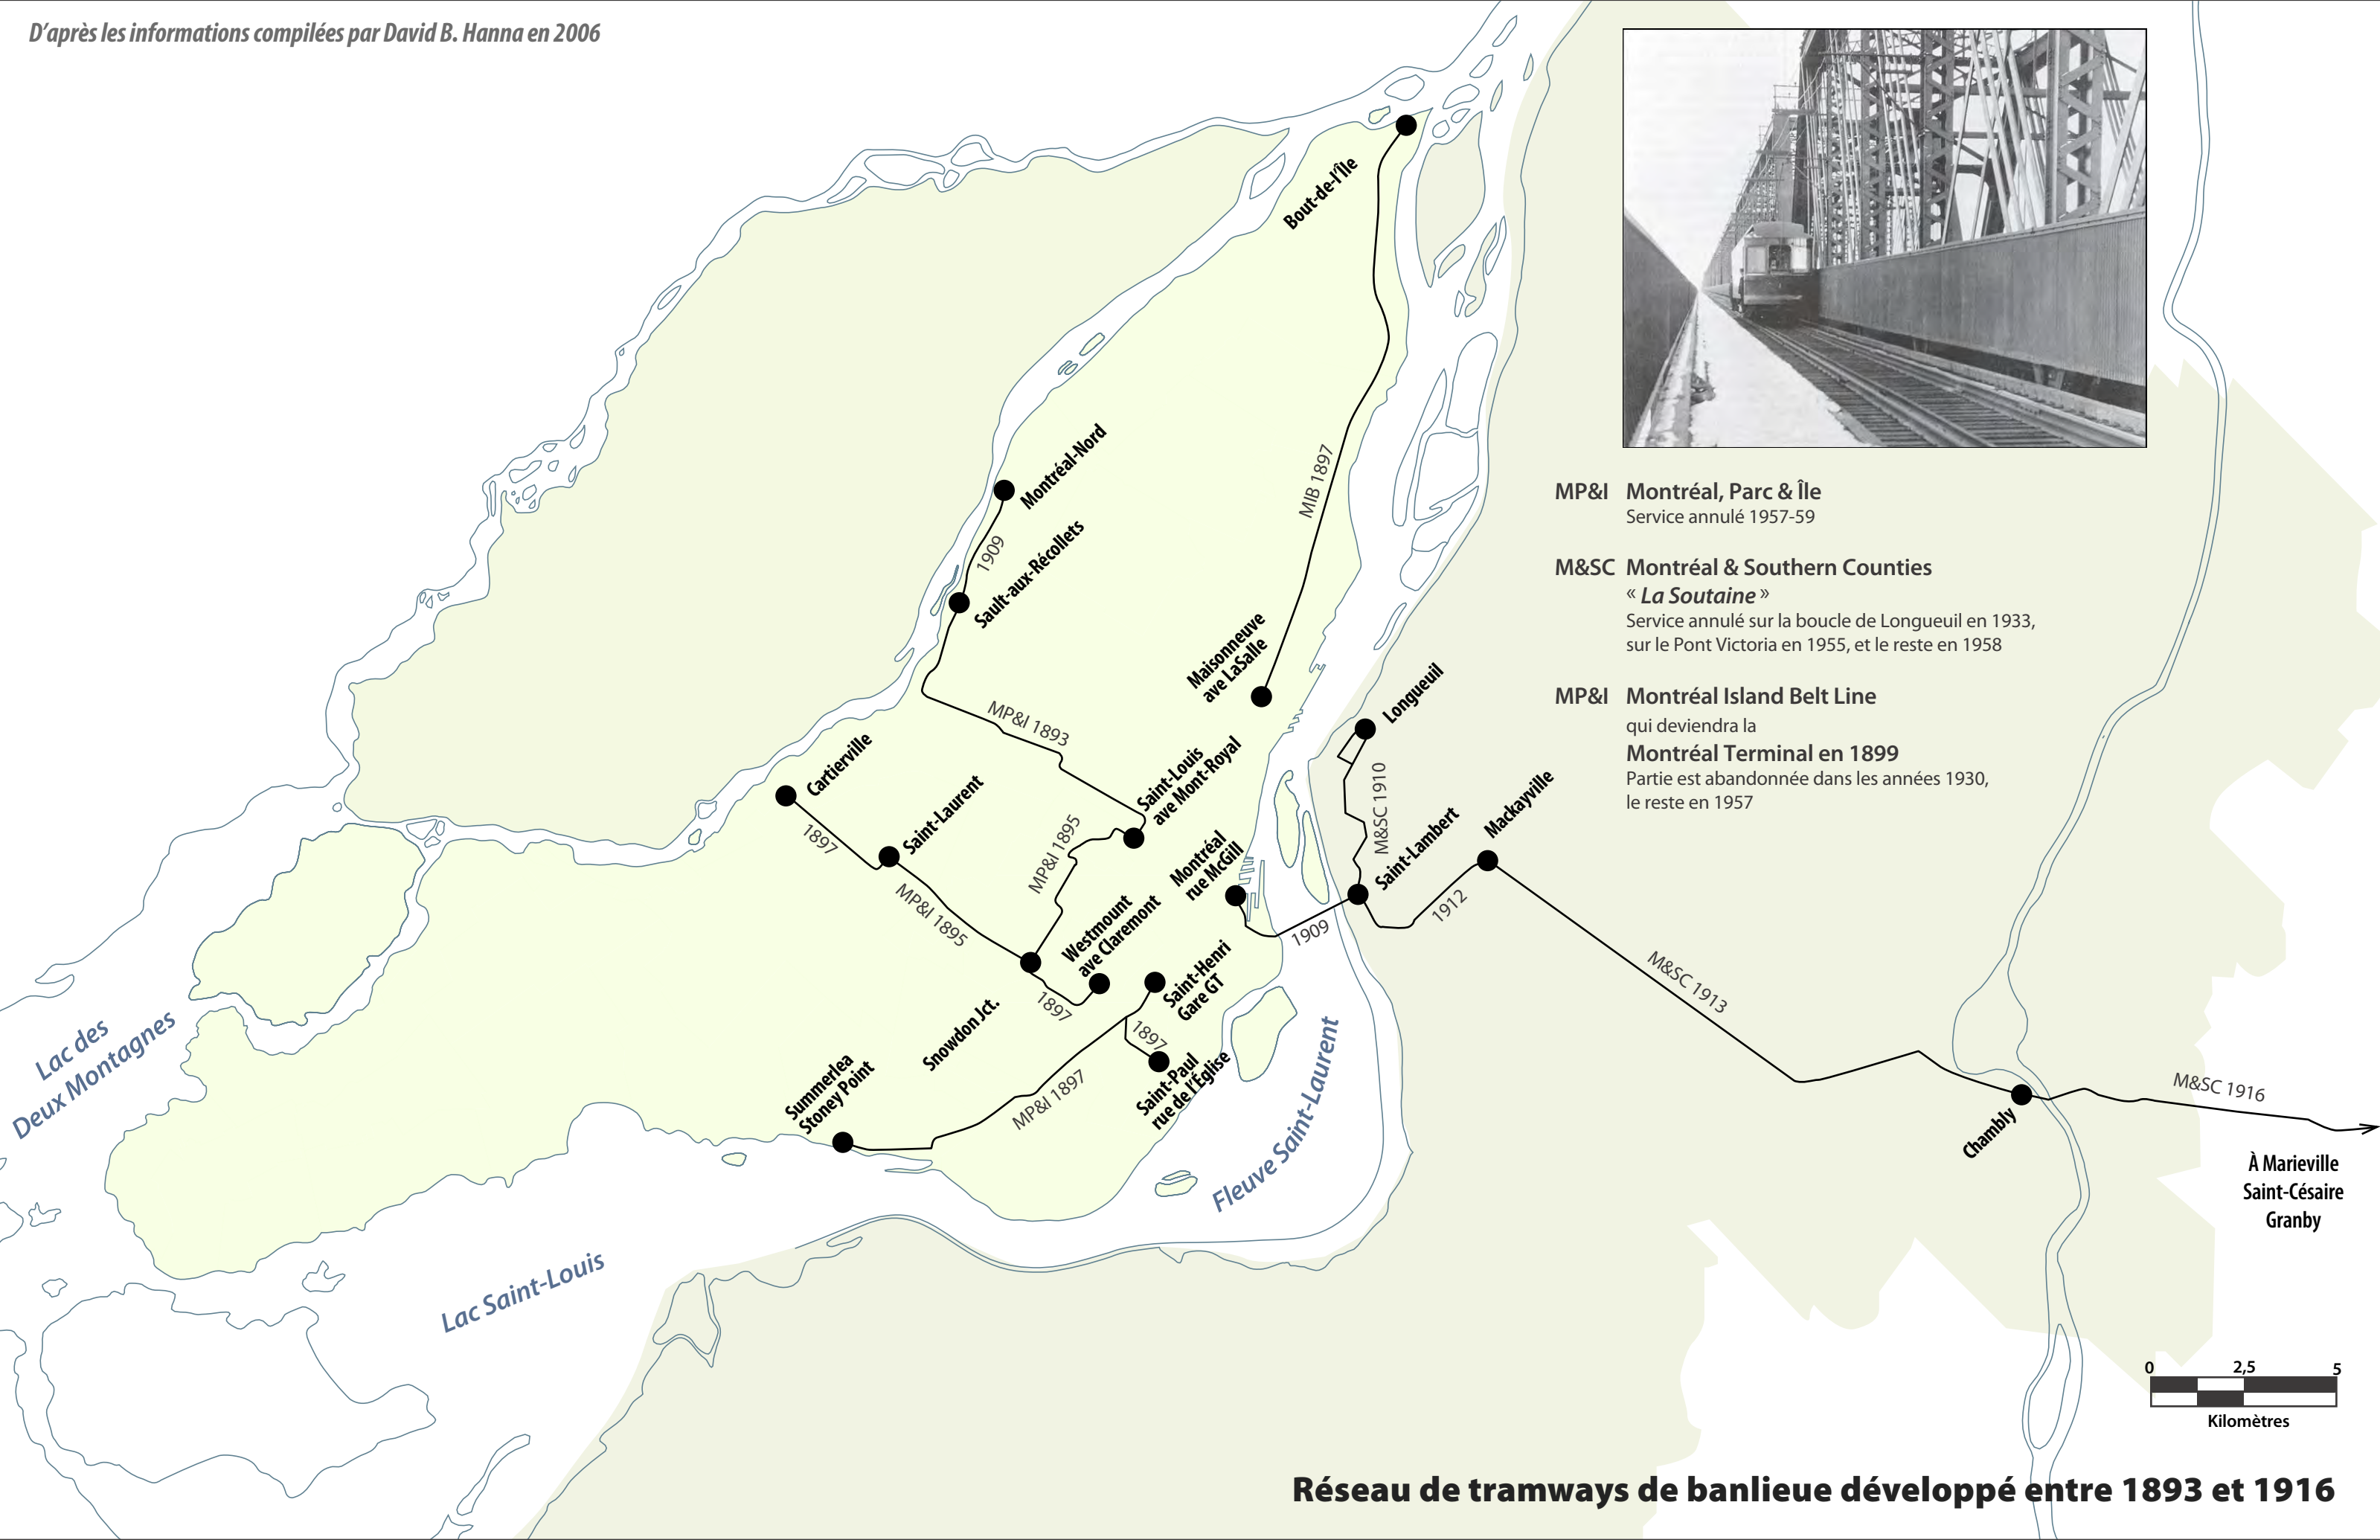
D'après les informations compilées par David B. Hanna en 2006

Bout-de-l'Île

MIB 1897

Montréal-Nord

1909

Sault-aux-Récollets

Maisonneuve ave LaSalle

MP&I 1893

Cartierville

Saint-Laurent

1897

Saint-Louis ave Mont-Royal

MP&I 1895

MP&I 1895

Longueuil

M&SC 1910

Montréal rue McGill

Saint-Lambert

Mackayville

1912

1909

Westmount ave Claremont

Saint-Henri Gare GT

1897

1897

Snowdon Jct.

Saint-Paul rue de l'Église

Summerlea Stoney Point

MP&I 1897

M&SC 1913

Chambly

M&SC 1916

À Marieville
Saint-Césaire
Granby

Lac des Deux Montagnes

Lac Saint-Louis

Fleuve Saint-Laurent

MP&I Montréal, Parc & Île
Service annulé 1957-59

M&SC Montréal & Southern Counties
« La Soutaine »
Service annulé sur la boucle de Longueuil en 1933, sur le Pont Victoria en 1955, et le reste en 1958

MP&I Montréal Island Belt Line
qui deviendra la
Montréal Terminal en 1899
Partie est abandonnée dans les années 1930, le reste en 1957

0 2,5 5
Kilomètres

Réseau de tramways de banlieue développé entre 1893 et 1916